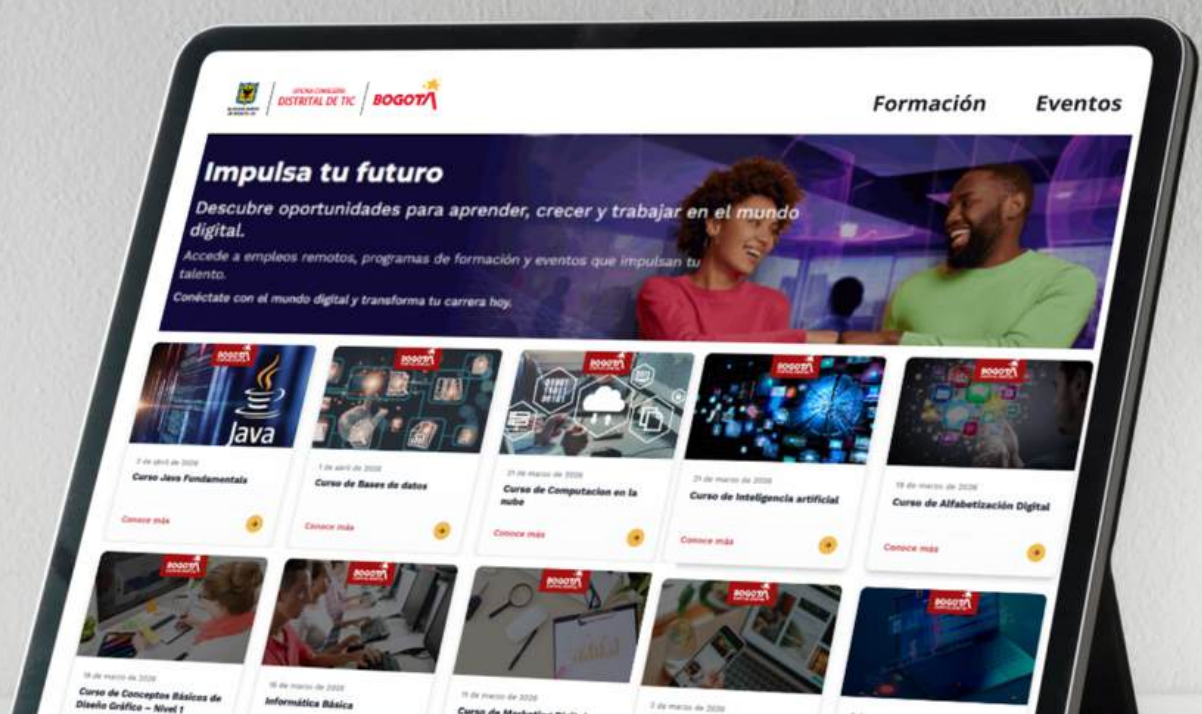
OFICINA CONSEJERÍA DISTRITAL DE TIC | BOGOTÁ

Formación Eventos

Impulsa tu futuro

Descubre oportunidades para aprender, crecer y trabajar en el mundo digital.

Accede a empleos remotos, programas de formación y eventos que impulsan tu talento.

Conéctate con el mundo digital y transforma tu carrera hoy.

BOGOTÁ
Java
2 de abril de 2026
Curso Java Fundamentals
Conoce más

BOGOTÁ
1 de abril de 2026
Curso de Bases de datos
Conoce más

BOGOTÁ
21 de marzo de 2026
Curso de Computacion en la nube
Conoce más

BOGOTÁ
21 de marzo de 2026
Curso de Inteligencia artificial
Conoce más

BOGOTÁ
19 de marzo de 2026
Curso de Alfabetización Digital
Conoce más

BOGOTÁ
18 de marzo de 2026
Curso de Conceptos Básicos de Diseño Gráfico – Nivel 1

BOGOTÁ
16 de marzo de 2026
Informática Básica

BOGOTÁ
11 de marzo de 2026
Curso de Marketing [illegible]

BOGOTÁ
3 de marzo de 2026

BOGOTÁ